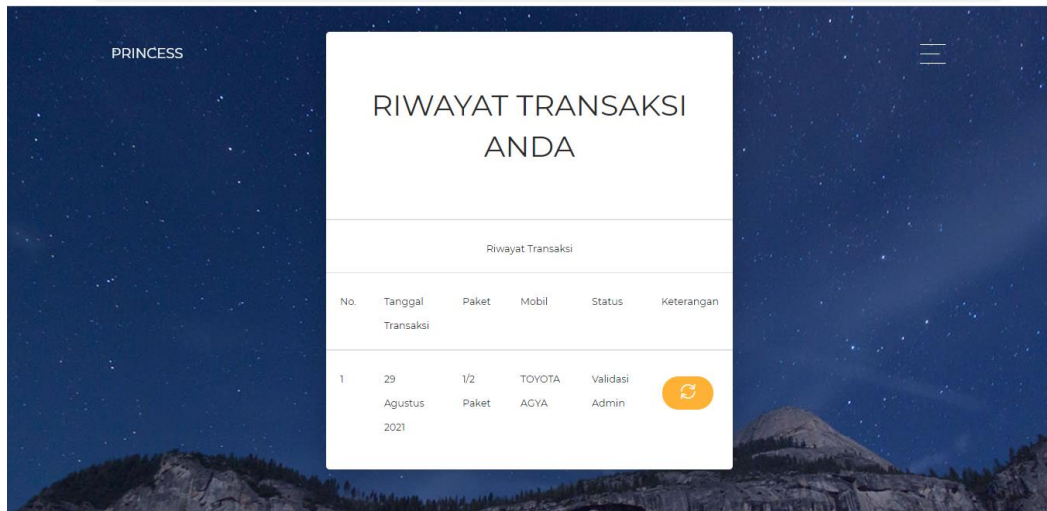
PRINCESS

RIWAYAT TRANSAKSI ANDA

Riwayat Transaksi

| No. | Tanggal Transaksi | Paket | Mobil | Status | Keterangan |
|---|---|---|---|---|---|
| 1 | 29 Agustus 2021 | 1/2 Paket | TOYOTA AGYA | Validasi Admin | |